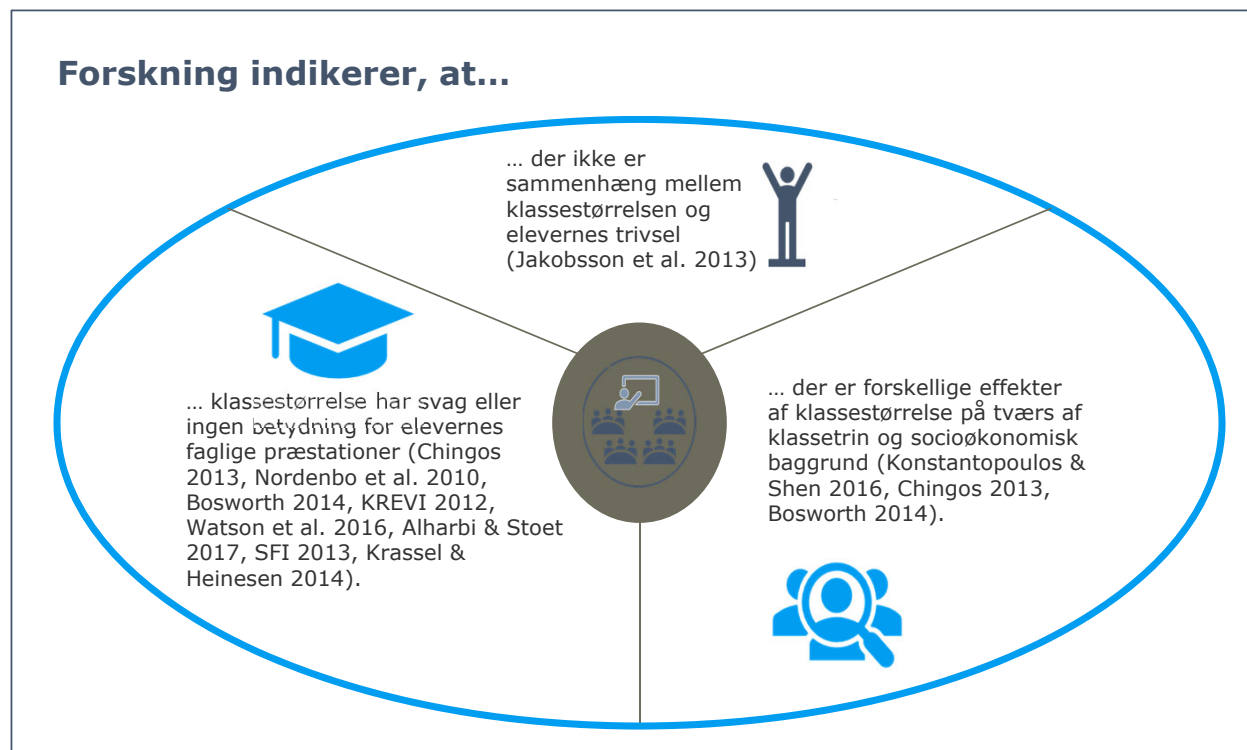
Forskning indikerer, at…

… der ikke er sammenhæng mellem klassestørrelsen og elevernes trivsel (Jakobsson et al. 2013)

… klassestørrelse har svag eller ingen betydning for elevernes faglige præstationer (Chingos 2013, Nordenbo et al. 2010, Bosworth 2014, KREVI 2012, Watson et al. 2016, Alharbi & Stoet 2017, SFI 2013, Krassel & Heinesen 2014).

… der er forskellige effekter af klassestørrelse på tværs af klassetrin og socioøkonomisk baggrund (Konstantopoulos & Shen 2016, Chingos 2013, Bosworth 2014).